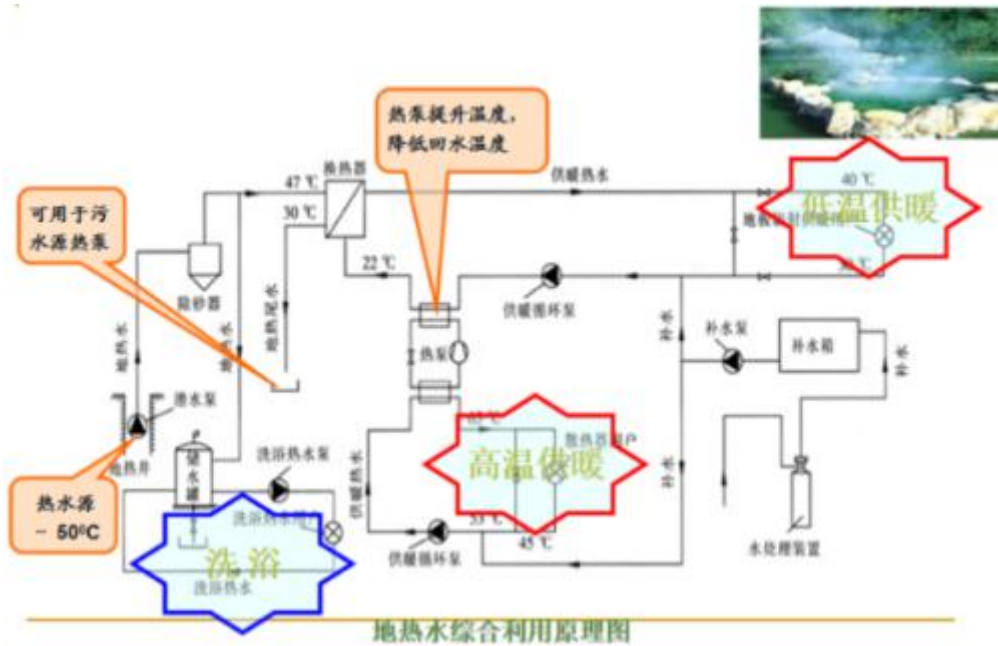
热泵提升温度，降低回水温度

可用于污水源热泵

47 ℃
换热器
30 ℃
供暖热水
40 ℃
低温供暖
地板辐射供暖用户
30 ℃
22 ℃
除砂器
地热尾水
供暖循环泵
热泵
地热水
潜水泵
地热井
补水泵
补水箱
热水源 ~ 50ºC
储水罐
洗浴热水泵
洗浴用水用户
55 ℃
散热器用户
高温供暖
供暖热水
供暖循环泵
55 ℃
45 ℃
洗浴
洗浴热水
水处理装置

地热水综合利用原理图